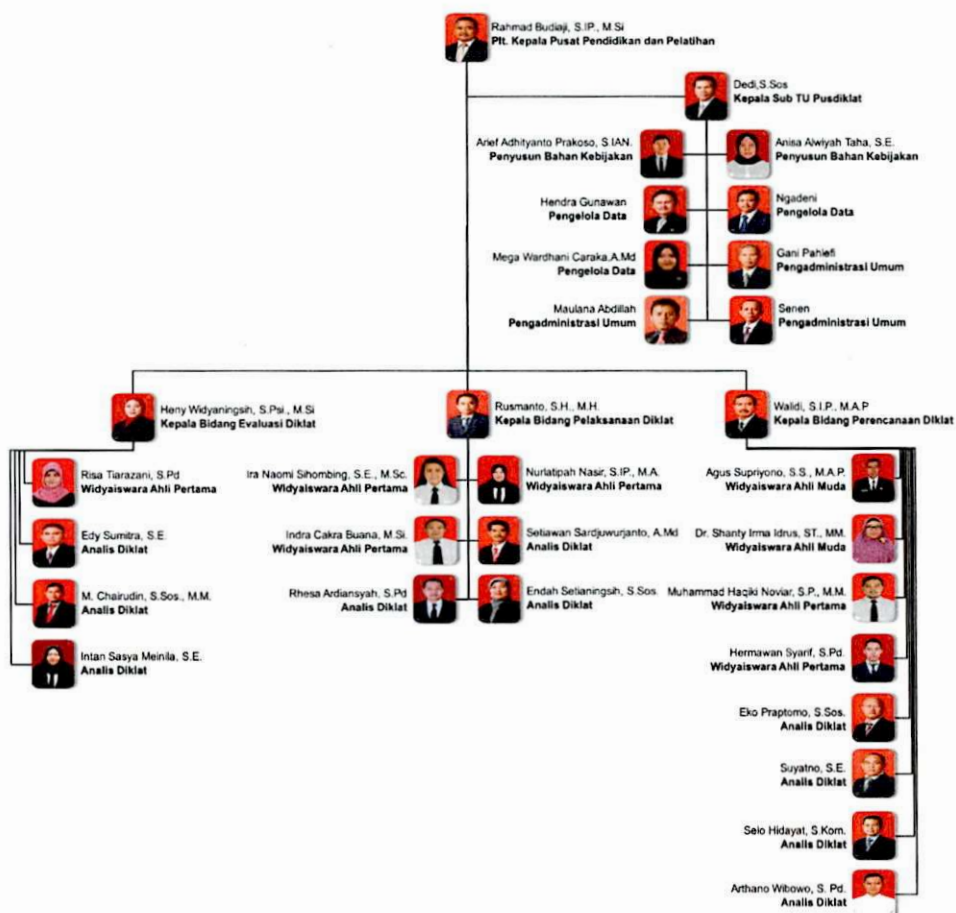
Rahmad Budiaji, S.IP., M.Si
Plt. Kepala Pusat Pendidikan dan Pelatihan

Dedi,S.Sos
Kepala Sub TU Pusdiklat

Arief Adhityanto Prakoso, S.IAN.
Penyusun Bahan Kebijakan

Anisa Alwiyah Taha, S.E.
Penyusun Bahan Kebijakan

Hendra Gunawan
Pengelola Data

Ngadeni
Pengelola Data

Mega Wardhani Caraka,A.Md
Pengelola Data

Gani Pahlefi
Pengadministrasi Umum

Maulana Abdillah
Pengadministrasi Umum

Senen
Pengadministrasi Umum

Heny Widyaningsih, S.Psi., M.Si
Kepala Bidang Evaluasi Diklat

Rusmanto, S.H., M.H.
Kepala Bidang Pelaksanaan Diklat

Walidi, S.I.P., M.A.P
Kepala Bidang Perencanaan Diklat

Risa Tiarazani, S.Pd
Widyaiswara Ahli Pertama

Edy Sumitra, S.E.
Analis Diklat

M. Chairudin, S.Sos., M.M.
Analis Diklat

Intan Sasya Meinila, S.E.
Analis Diklat

Ira Naomi Sihombing, S.E., M.Sc.
Widyaiswara Ahli Pertama

Nurlatipah Nasir, S.IP., M.A.
Widyaiswara Ahli Pertama

Indra Cakra Buana, M.Si.
Widyaiswara Ahli Pertama

Setiawan Sardjuwurjanto, A.Md
Analis Diklat

Rhesa Ardiansyah, S.Pd
Analis Diklat

Endah Setianingsih, S.Sos.
Analis Diklat

Agus Supriyono, S.S., M.A.P.
Widyaiswara Ahli Muda

Dr. Shanty Irma Idrus, ST., MM.
Widyaiswara Ahli Muda

Muhammad Haqiki Noviar, S.P., M.M.
Widyaiswara Ahli Pertama

Hermawan Syarif, S.Pd.
Widyaiswara Ahli Pertama

Eko Praptomo, S.Sos.
Analis Diklat

Suyatno, S.E.
Analis Diklat

Selo Hidayat, S.Kom.
Analis Diklat

Arthano Wibowo, S. Pd.
Analis Diklat